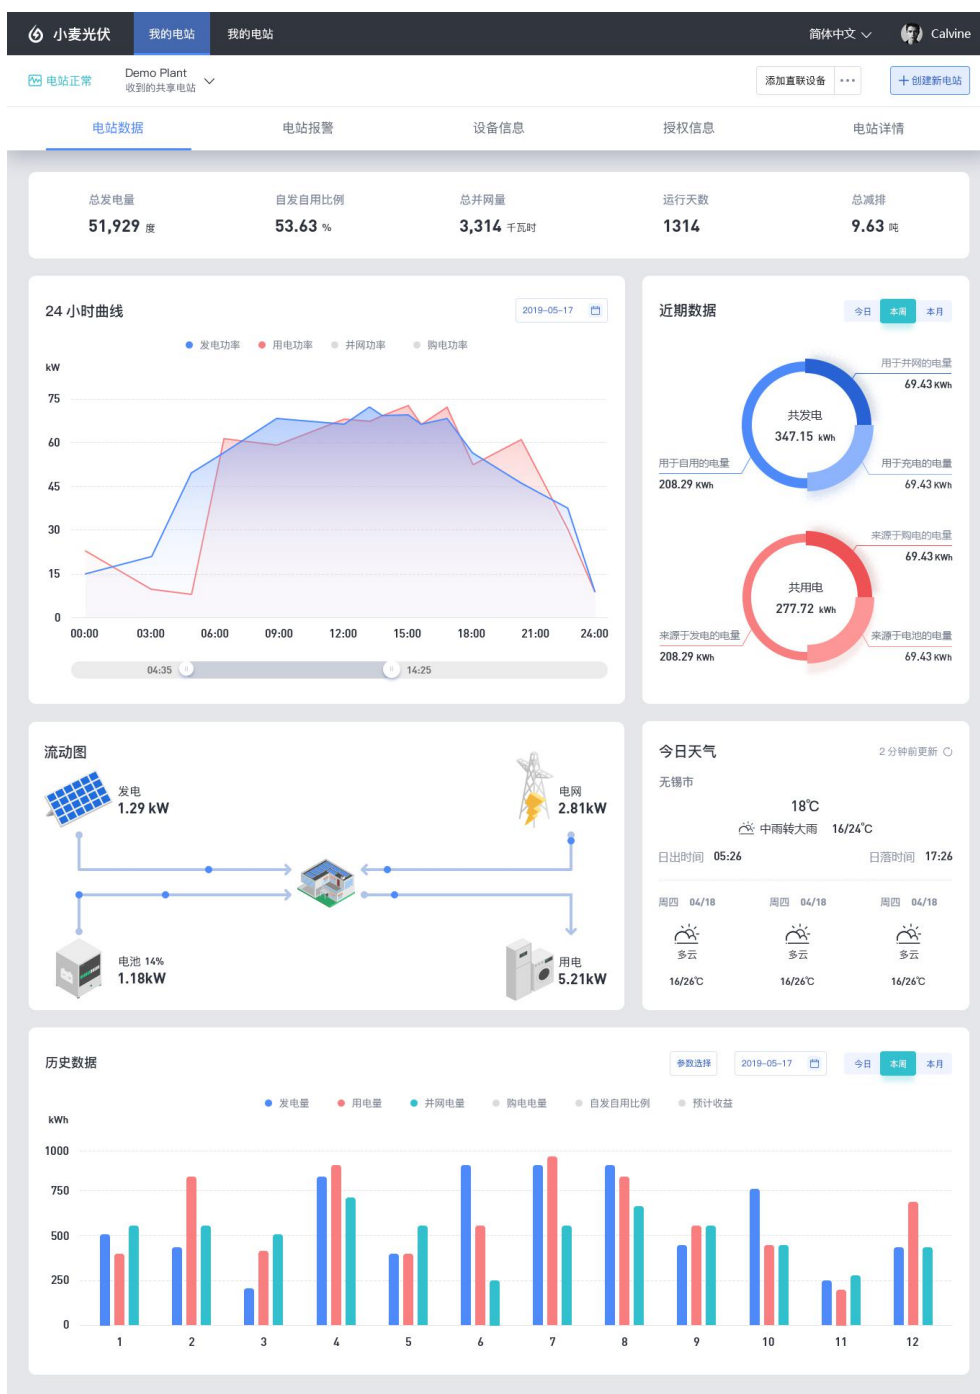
小麦光伏 我的电站 我的电站 简体中文 Calvine

电站正常 Demo Plant 收到的共享电站 添加直联设备 ··· + 创建新电站

电站数据 电站报警 设备信息 授权信息 电站详情

| 总发电量 | 自发自用比例 | 总并网量 | 运行天数 | 总减排 |
|---|---|---|---|---|
| 51,929 度 | 53.63 % | 3,314 千瓦时 | 1314 | 9.63 吨 |

24 小时曲线 2019-05-17

发电功率 用电功率 并网功率 购电功率

kW
75
60
45
30
15
0
00:00 03:00 06:00 09:00 12:00 15:00 18:00 21:00 24:00

04:35 14:25

近期数据 今日 本周 本月

共发电 347.15 kWh
用于并网的电量 69.43 KWh
用于自用的电量 208.29 KWh
用于充电的电量 69.43 KWh

共用电 277.72 kWh
来源于购电的电量 69.43 KWh
来源于发电的电量 208.29 KWh
来源于电池的电量 69.43 KWh

流动图
发电 1.29 kW
电网 2.81kW
电池 14% 1.18kW
用电 5.21kW

今日天气 2 分钟前更新
无锡市
18℃
中雨转大雨 16/24℃
日出时间 05:26 日落时间 17:26
周四 04/18 多云 16/26℃
周四 04/18 多云 16/26℃
周四 04/18 多云 16/26℃

历史数据 参数选择 2019-05-17 今日 本周 本月

发电量 用电量 并网电量 购电电量 自发自用比例 预计收益

kWh
1000
750
500
250
0
1 2 3 4 5 6 7 8 9 10 11 12